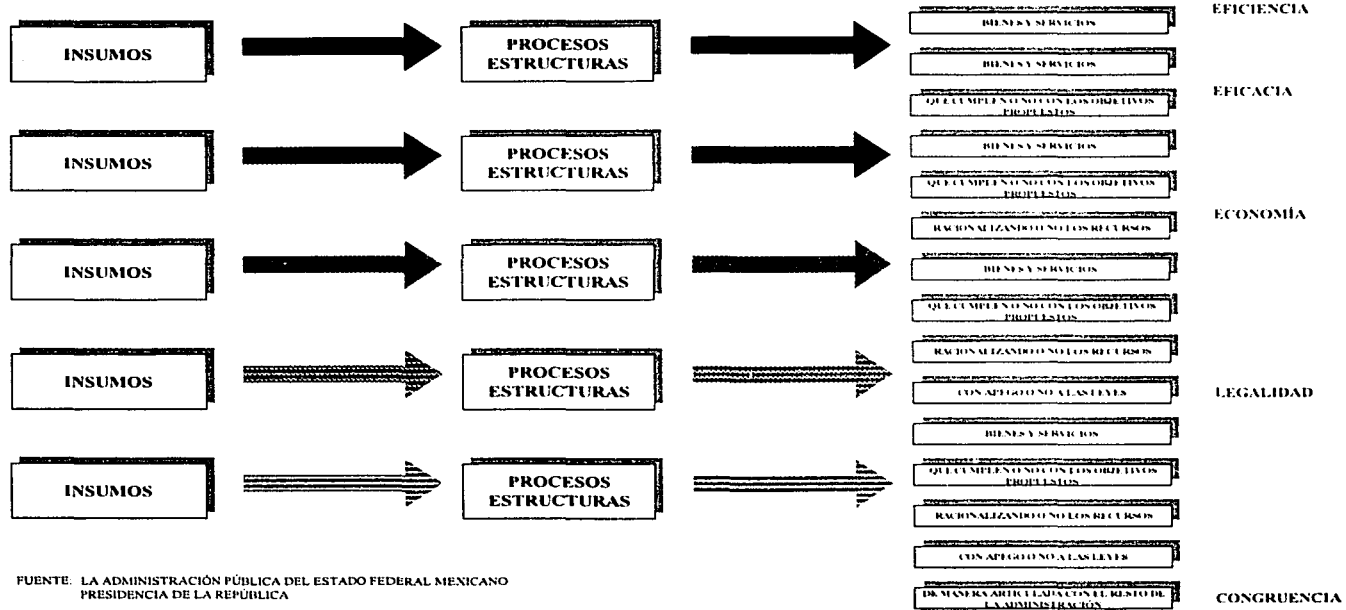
INSUMOS

PROCESOS ESTRUCTURAS

BIENES Y SERVICIOS

EFICIENCIA

BIENES Y SERVICIOS

QUE CUMPLEN O NO CON LOS OBJETIVOS PROPUESTOS

EFICACIA

INSUMOS

PROCESOS ESTRUCTURAS

BIENES Y SERVICIOS

QUE CUMPLEN O NO CON LOS OBJETIVOS PROPUESTOS

RACIONALIZANDO O NO LOS RECURSOS

ECONOMÍA

INSUMOS

PROCESOS ESTRUCTURAS

BIENES Y SERVICIOS

QUE CUMPLEN O NO CON LOS OBJETIVOS PROPUESTOS

RACIONALIZANDO O NO LOS RECURSOS

CON APEGO O NO A LAS LEYES

LEGALIDAD

INSUMOS

PROCESOS ESTRUCTURAS

BIENES Y SERVICIOS

QUE CUMPLEN O NO CON LOS OBJETIVOS PROPUESTOS

RACIONALIZANDO O NO LOS RECURSOS

CON APEGO O NO A LAS LEYES

DE MANERA ARTICULADA CON EL RESTO DE LA ADMINISTRACIÓN

CONGRUENCIA

INSUMOS

PROCESOS ESTRUCTURAS

FUENTE: LA ADMINISTRACIÓN PÚBLICA DEL ESTADO FEDERAL MEXICANO PRESIDENCIA DE LA REPÚBLICA